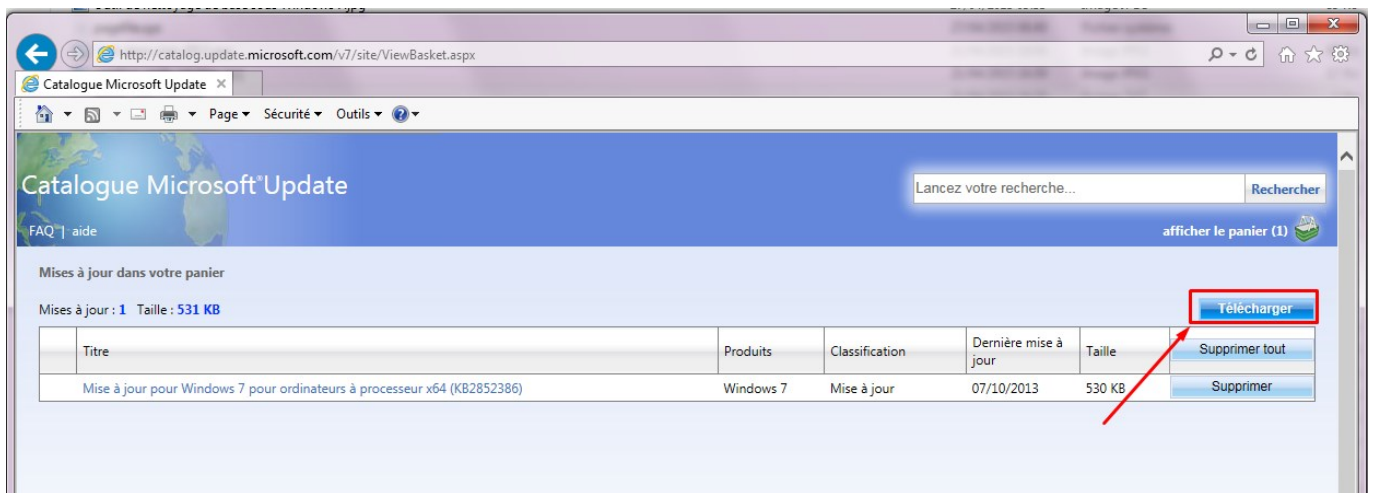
http://catalog.update.microsoft.com/v7/site/ViewBasket.aspx

Catalogue Microsoft Update

Page ▾ Sécurité ▾ Outils ▾

Catalogue Microsoft®Update

Lancez votre recherche...

Rechercher

FAQ | aide

afficher le panier (1)

Mises à jour dans votre panier

Mises à jour : 1 Taille : 531 KB

Télécharger

| | Titre | Produits | Classification | Dernière mise à jour | Taille | Supprimer tout |
|---|---|---|---|---|---|---|
| | Mise à jour pour Windows 7 pour ordinateurs à processeur x64 (KB2852386) | Windows 7 | Mise à jour | 07/10/2013 | 530 KB | Supprimer |